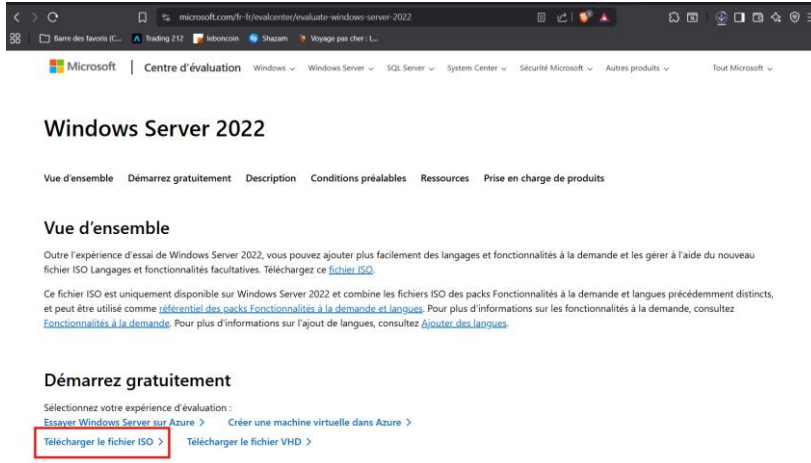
microsoft.com/fr-fr/evalcenter/evaluate-windows-server-2022

Barre des favoris (C... Trading 212 leboncoin Shazam Voyage pas cher : L...

Microsoft | Centre d'évaluation Windows ⌄ Windows Server ⌄ SQL Server ⌄ System Center ⌄ Sécurité Microsoft ⌄ Autres produits ⌄ Tout Microsoft ⌄

# Windows Server 2022

Vue d'ensemble Démarrez gratuitement Description Conditions préalables Ressources Prise en charge de produits

## Vue d'ensemble

Outre l'expérience d'essai de Windows Server 2022, vous pouvez ajouter plus facilement des langages et fonctionnalités à la demande et les gérer à l'aide du nouveau fichier ISO Langages et fonctionnalités facultatives. Téléchargez ce fichier ISO.

Ce fichier ISO est uniquement disponible sur Windows Server 2022 et combine les fichiers ISO des packs Fonctionnalités à la demande et langues précédemment distincts, et peut être utilisé comme référentiel des packs Fonctionnalités à la demande et langues. Pour plus d'informations sur les fonctionnalités à la demande, consultez Fonctionnalités à la demande. Pour plus d'informations sur l'ajout de langues, consultez Ajouter des langues.

## Démarrez gratuitement

Sélectionnez votre expérience d'évaluation :
Essayer Windows Server sur Azure > Créer une machine virtuelle dans Azure >
Télécharger le fichier ISO > Télécharger le fichier VHD >